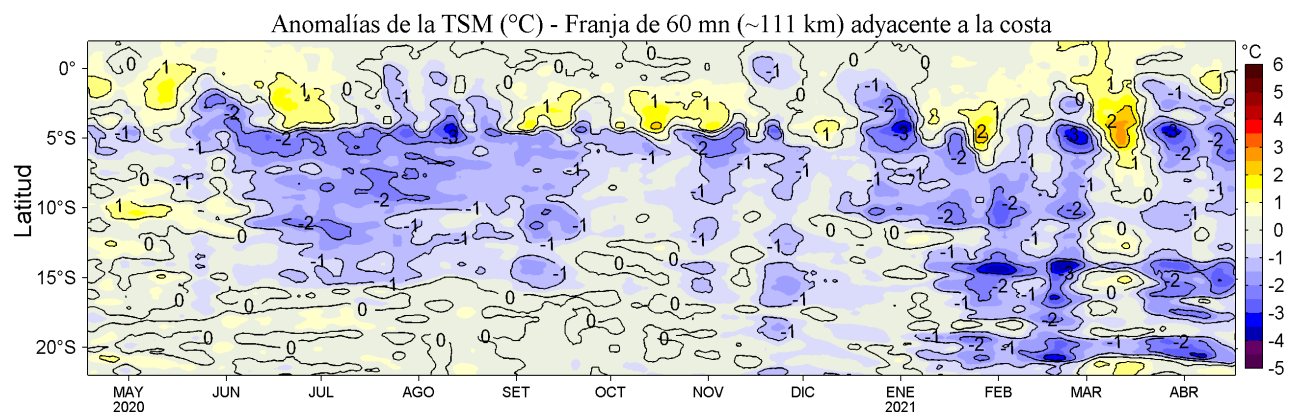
Anomalías de la TSM (°C) - Franja de 60 mn (~111 km) adyacente a la costa

Latitud

0°
5°S
10°S
15°S
20°S

MAY 2020
JUN
JUL
AGO
SET
OCT
NOV
DIC
ENE 2021
FEB
MAR
ABR

°C
6
5
4
3
2
1
0
-1
-2
-3
-4
-5

0 1 -1 -2 -3 1 0 -1 -2 1 0 -1 -2 0 -1 0 -1 -2 -3 -1 -2 2 -1 -2 -3 2 -1 -2 0 -1 -2 -3 -1 -2 0 1 -1 -2 -3 -1 -2 0 -1